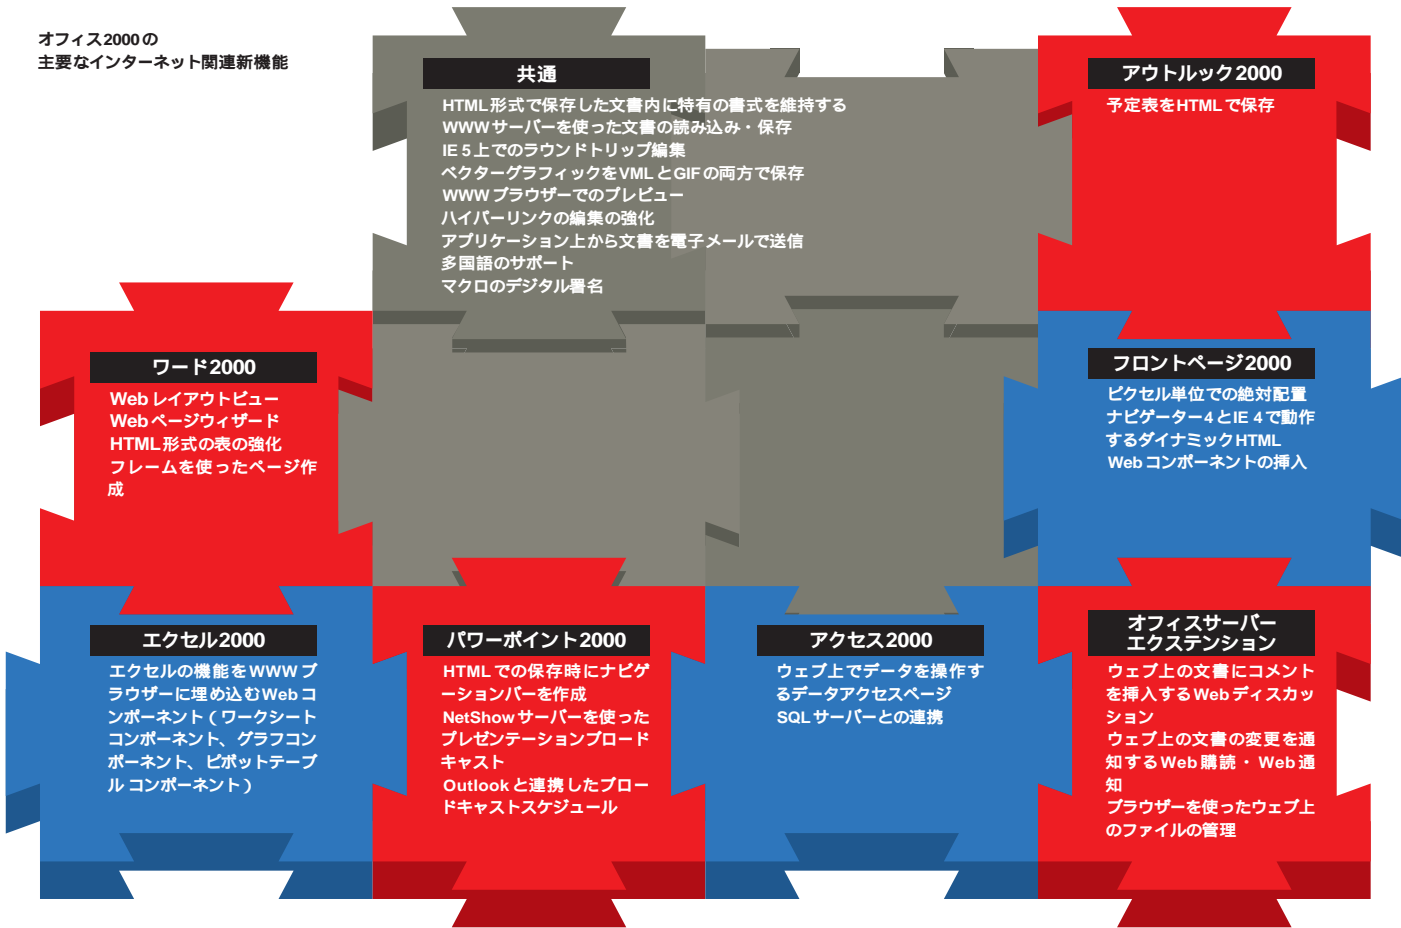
オフィス2000の
主要なインターネット関連新機能

共通

HTML形式で保存した文書内に特有の書式を維持する
WWWサーバーを使った文書の読み込み・保存
IE 5上でのラウンドトリップ編集
ベクターグラフィックをVMLとGIFの両方で保存
WWWブラウザーでのプレビュー
ハイパーリンクの編集の強化
アプリケーション上から文書を電子メールで送信
多国語のサポート
マクロのデジタル署名

アウトルック2000

予定表をHTMLで保存

ワード2000

Webレイアウトビュー
Webページウィザード
HTML形式の表の強化
フレームを使ったページ作成

フロントページ2000

ピクセル単位での絶対配置
ナビゲーター4とIE 4で動作するダイナミックHTML
Webコンポーネントの挿入

エクセル2000

エクセルの機能をWWWブラウザーに埋め込むWebコンポーネント（ワークシートコンポーネント、グラフコンポーネント、ピボットテーブルコンポーネント）

パワーポイント2000

HTMLでの保存時にナビゲーションバーを作成
NetShowサーバーを使ったプレゼンテーションブロードキャスト
Outlookと連携したブロードキャストスケジュール

アクセス2000

ウェブ上でデータを操作するデータアクセスページ
SQLサーバーとの連携

オフィスサーバーエクステンション

ウェブ上の文書にコメントを挿入するWebディスカッション
ウェブ上の文書の変更を通知するWeb購読・Web通知
ブラウザーを使ったウェブ上のファイルの管理